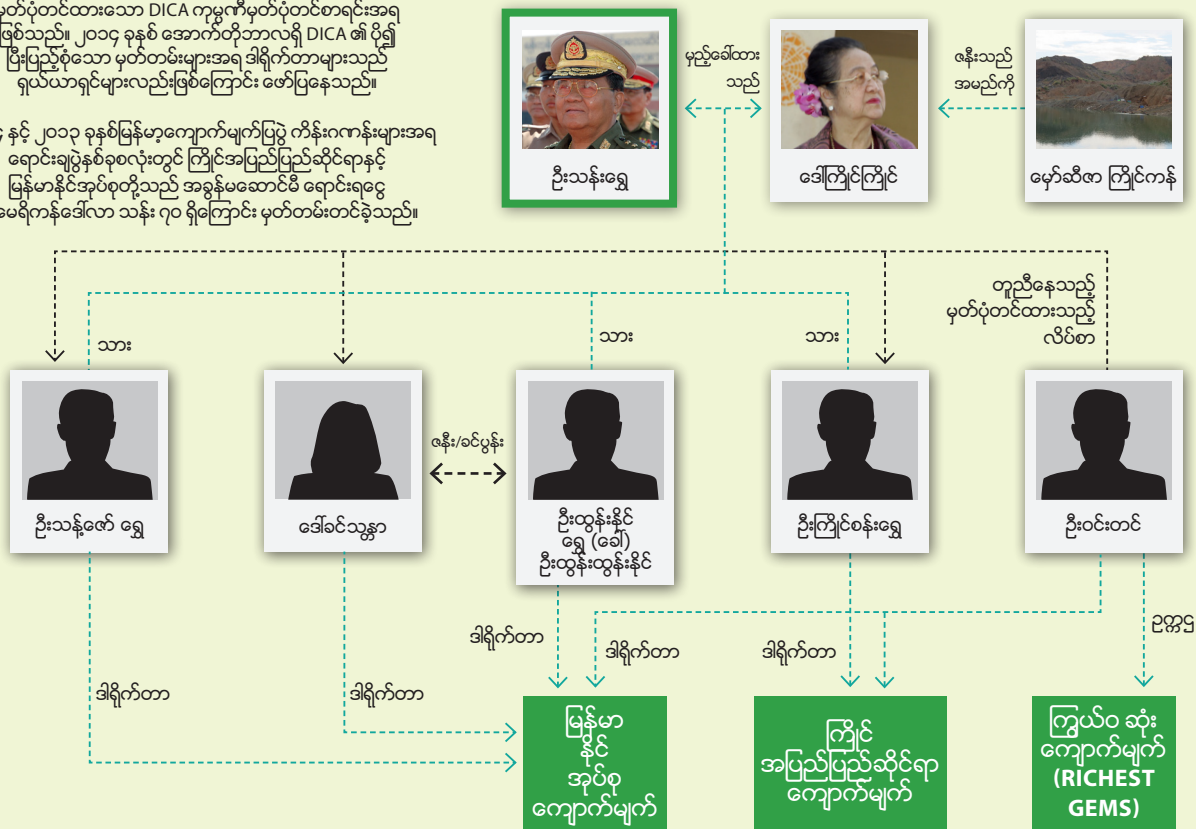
မှတ်ပုံတင်ထားသော DICA ကုမ္ပဏီမှတ်ပုံတင်စာရင်းအရ ဖြစ်သည်။ ၂၀၁၄ ခုနှစ် အောက်တိုဘာလရှိ DICA ၏ ပိုရှိပြီးပြည့်စုံသော မှတ်တမ်းများအရ ဒါရိုက်တာများသည် ရှယ်ယာရှင်များလည်းဖြစ်ကြောင်း ဖော်ပြနေသည်။

နှင့် ၂၀၁၃ ခုနှစ်မြန်မာ့ကျောက်မျက်ပြပွဲ ကိန်းဂဏန်းများအရ ရောင်းချပွဲနှစ်ခုစလုံးတွင် ကြိုင်အပြည်ပြည်ဆိုင်ရာနှင့် မြန်မာနိုင်ငံအုပ်စုတို့သည် အခွန်မဆောင်မီ ရောင်းရငွေ အမေရိကန်ဒေါ်လာ သန်း ၇၀ ရှိကြောင်း မှတ်တမ်းတင်ခဲ့သည်။

ဦးသန်းရွှေ

မှည့်ခေါ်ထားသည်

ဒေါ်ကြိုင်ကြိုင်

ဇနီးသည် အမည်ကို

မော်ဆီဇာ ကြိုင်ကန်

သား

တူညီနေသည့် မှတ်ပုံတင်ထားသည့် လိပ်စာ

သား

သား

ဇနီး/ခင်ပွန်း

ဦးသန့်ဇော် ရွှေ

ဒေါ်ခင်သန္တာ

ဦးထွန်းနိုင် ရွှေ (ခေါ်) ဦးထွန်းထွန်းနိုင်

ဦးကြိုင်စန်းရွှေ

ဦးဝင်းတင်

ဒါရိုက်တာ

ဒါရိုက်တာ

ဒါရိုက်တာ

ဥက္ကဋ္ဌ

ဒါရိုက်တာ

ဒါရိုက်တာ

မြန်မာ နိုင် အုပ်စု ကျောက်မျက်

ကြိုင် အပြည်ပြည်ဆိုင်ရာ ကျောက်မျက်

ကြွယ်ဝဆုံး ကျောက်မျက် (RICHEST GEMS)